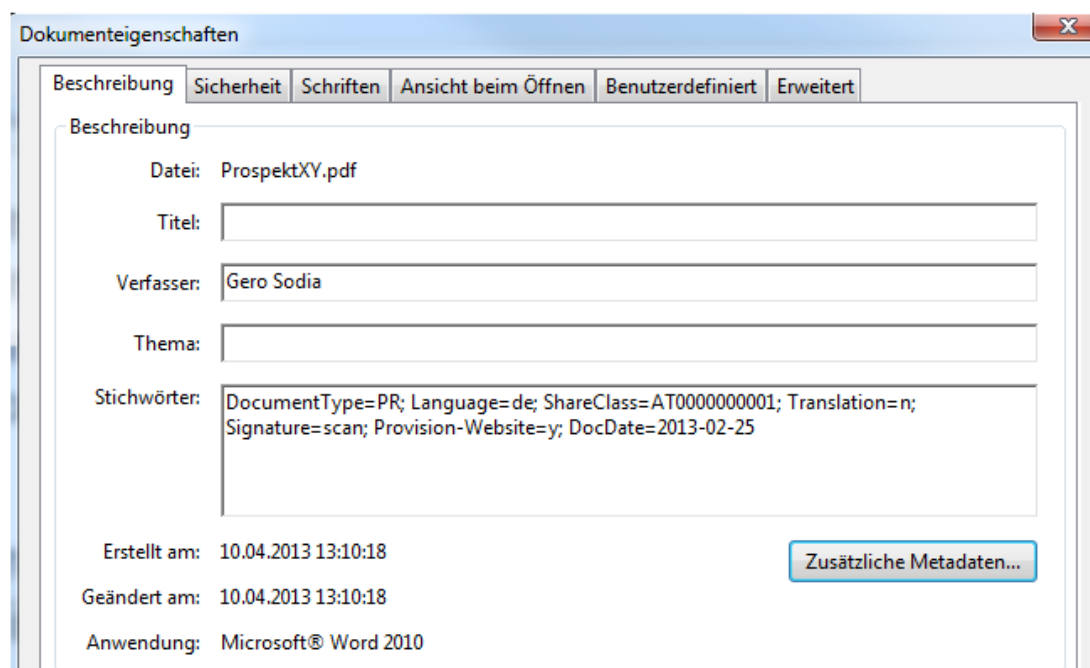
Dokumenteigenschaften

X

Beschreibung | Sicherheit | Schriften | Ansicht beim Öffnen | Benutzerdefiniert | Erweitert

Beschreibung

Datei: ProspektXY.pdf

Titel:

Verfasser: Gero Sodia

Thema:

Stichwörter: DocumentType=PR; Language=de; ShareClass=AT0000000001; Translation=n; Signature=scan; Provision-Website=y; DocDate=2013-02-25

Erstellt am: 10.04.2013 13:10:18

Zusätzliche Metadaten...

Geändert am: 10.04.2013 13:10:18

Anwendung: Microsoft® Word 2010